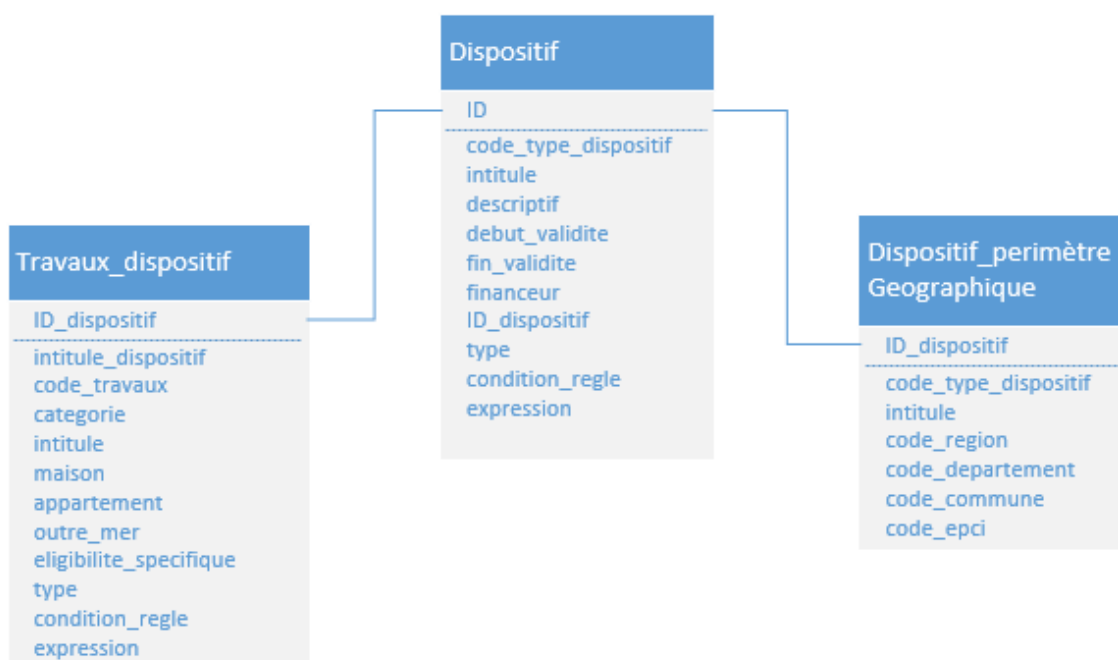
Dispositif

ID

code_type_dispositif
intitule
descriptif
debut_validite
fin_validite
financeur
ID_dispositif
type
condition_regle
expression

Travaux_dispositif

ID_dispositif

intitule_dispositif
code_travaux
categorie
intitule
maison
appartement
outre_mer
eligibilite_specifique
type
condition_regle
expression

Dispositif_perimètre Geographique

ID_dispositif

code_type_dispositif
intitule
code_region
code_departement
code_commune
code_epci